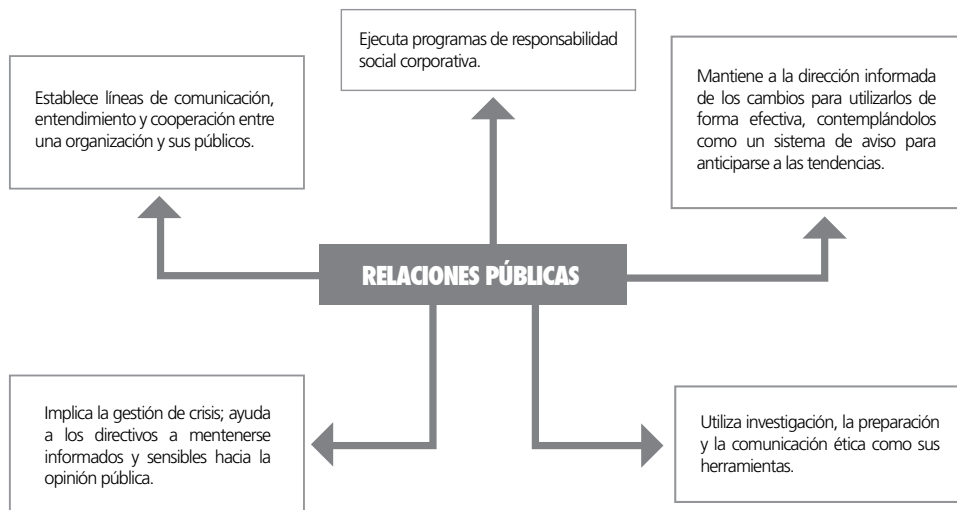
Ejecuta programas de responsabilidad social corporativa.

Establece líneas de comunicación, entendimiento y cooperación entre una organización y sus públicos.

Mantiene a la dirección informada de los cambios para utilizarlos de forma efectiva, contemplándolos como un sistema de aviso para anticiparse a las tendencias.

RELACIONES PÚBLICAS

Implica la gestión de crisis; ayuda a los directivos a mentenerse informados y sensibles hacia la opinión pública.

Utiliza investigación, la preparación y la comunicación ética como sus herramientas.